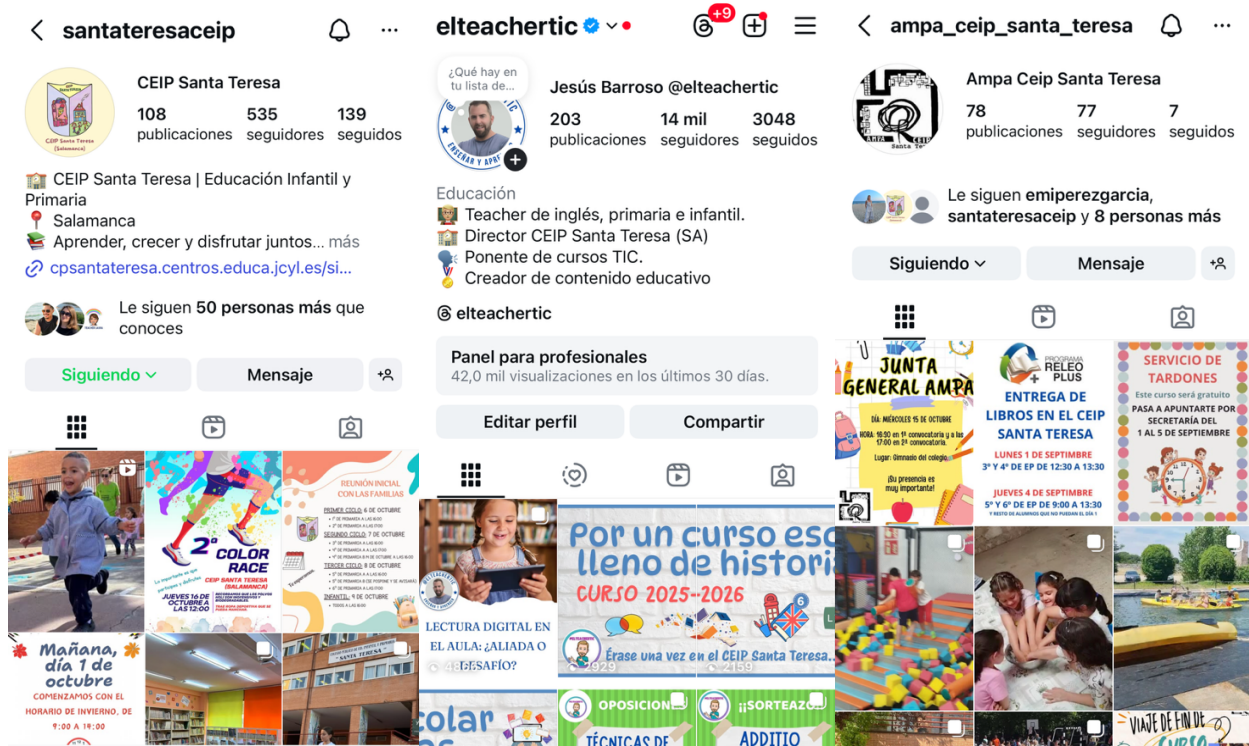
santateresaceip

CEIP Santa Teresa

108 publicaciones
535 seguidores
139 seguidos

🏫 CEIP Santa Teresa | Educación Infantil y Primaria
📍 Salamanca
📚 Aprender, crecer y disfrutar juntos... más
cpsantaterésa.centros.educa.jcyl.es/si...

Le siguen 50 personas más que conoces

Siguiendo
Mensaje

2° COLOR RACE
CEIP SANTA TERESA (SALAMANCA)
JUEVES 16 DE OCTUBRE A LAS 12:00

REUNIÓN INICIAL CON LAS FAMILIAS
PRIMER CICLO: 6 DE OCTUBRE
SEGUNDO CICLO: 7 DE OCTUBRE
TERCER CICLO: 8 DE OCTUBRE
INFANTIL: 9 DE OCTUBRE

Mañana, día 1 de octubre
COMENZAMOS CON EL HORARIO DE INVIERNO, DE 9:00 A 14:00

elteachertic

¿Qué hay en tu lista de...

Jesús Barroso @elteachertic

203 publicaciones
14 mil seguidores
3048 seguidos

Educación
👨‍🏫 Teacher de inglés, primaria e infantil.
🏫 Director CEIP Santa Teresa (SA)
🗣️ Ponente de cursos TIC.
🥇 Creador de contenido educativo

elteachertic

Panel para profesionales
42,0 mil visualizaciones en los últimos 30 días.

Editar perfil
Compartir

LECTURA DIGITAL EN EL AULA: ¿ALIADA O DESAFÍO?

Por un curso eso lleno de historia
CURSO 2025-2026
Érase una vez en el CEIP Santa Teresa...

OPOSICION
TÉCNICAS DE

¡¡SORTEAZO
ADDITIO

ampa_ceip_santa_teresa

Ampa Ceip Santa Teresa

78 publicaciones
77 seguidores
7 seguidos

Le siguen emiperezgarcia, santateresaceip y 8 personas más

Siguiendo
Mensaje

JUNTA GENERAL AMPA
DÍA: MIÉRCOLES 15 DE OCTUBRE
Lugar: Gimnasio del colegio
¡Su presencia es muy importante!

PROGRAMA RELEO PLUS
ENTREGA DE LIBROS EN EL CEIP SANTA TERESA
LUNES 1 DE SEPTIEMBRE
3° Y 4° DE EP DE 12:30 A 13:30
JUEVES 4 DE SEPTIEMBRE
5° Y 6° DE EP DE 9:00 A 13:30

SERVICIO DE TARDONES
Este curso será gratuito
PASA A APUNTARTE POR SECRETARÍA DEL 1 AL 5 DE SEPTIEMBRE

VIAJE DE FIN DE